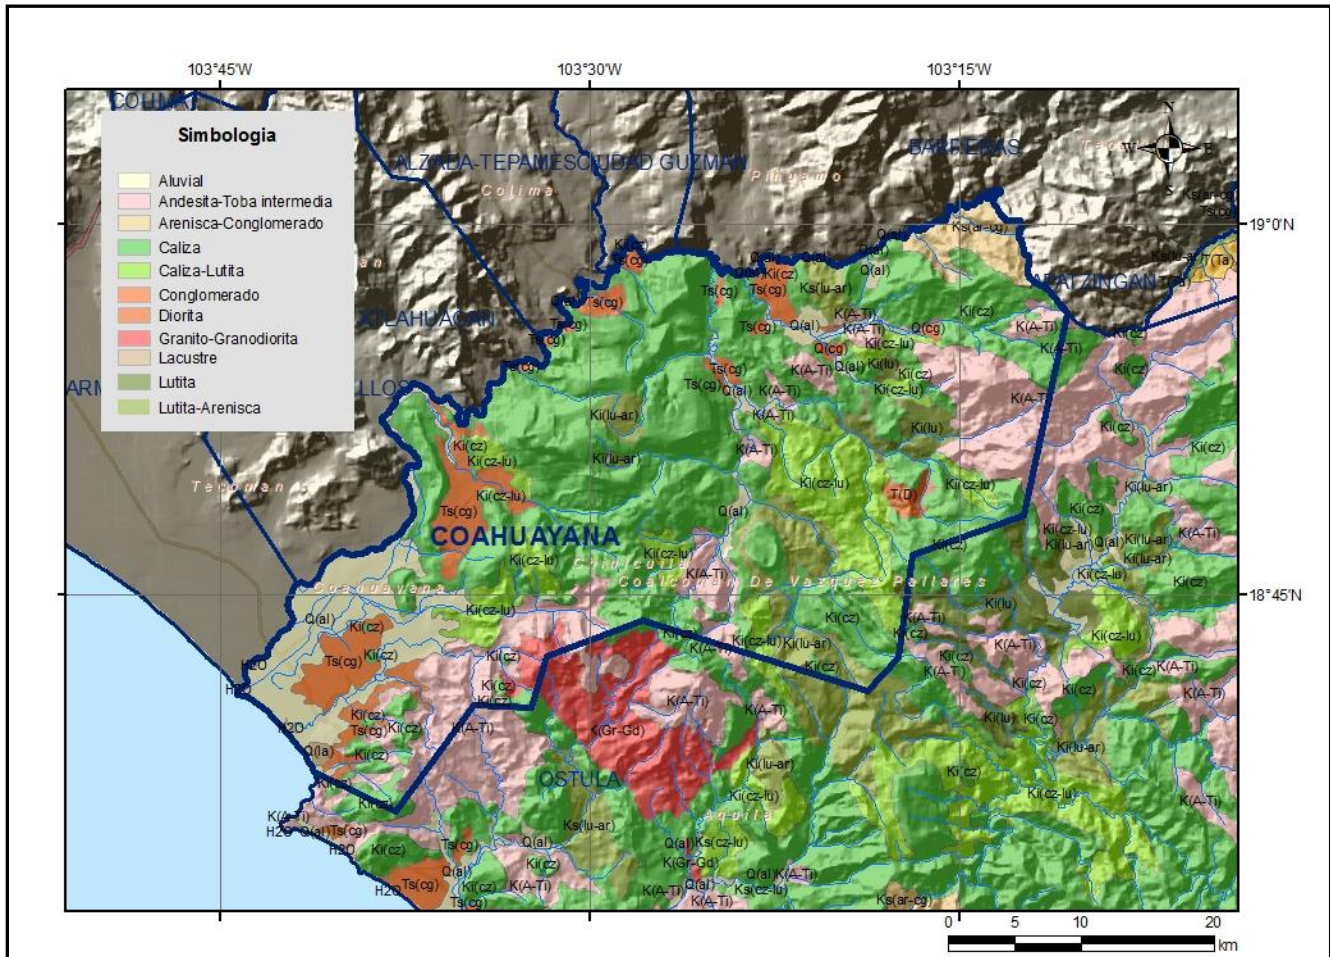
103°45'W
103°30'W
103°15'W

Simbologia
Aluvial
Andesita-Toba intermedia
Arenisca-Conglomerado
Caliza
Caliza-Lutita
Conglomerado
Diorita
Granito-Granodiorita
Lacustre
Lutita
Lutita-Arenisca

COLIMA
ALZADA-TEPAMES
CIUDAD GUZMAN
Colima
Pihuamo
BARRERAS
Tecal
N
W
E
S
19°0'N
18°45'N
IXTLAHUACAN
ARM
LLOS
APATZINGAN
Tecoman
COAHUAYANA
Chinicuila
Coalcoman De Vazquez Pallares
Coahuayana
OSTULA
Aquila

Ks(ar-cg)
Ts(cg)
T(Ta)
K(Ts)
Ts(cg)
Q(al)
Ki(cz)
Ks(lu-ar)
K(A-Ti)
Q(cg)
Ki(cz-lu)
Ki(lu)
Ki(lu-ar)
T(D)
K(Gr-Gd)
Q(la)
H2O

0
5
10
20
km